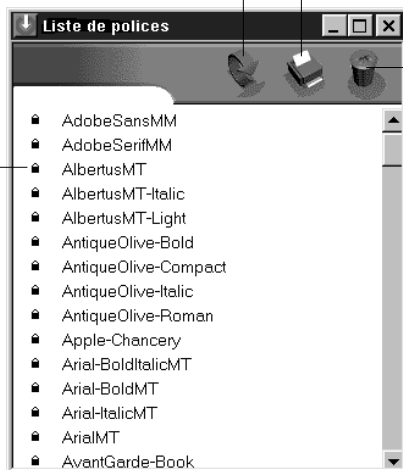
Liste de polices

AdobeSansMM
AdobeSerifMM
AlbertusMT
AlbertusMT-Italic
AlbertusMT-Light
AntiqueOlive-Bold
AntiqueOlive-Compact
AntiqueOlive-Italic
AntiqueOlive-Roman
Apple-Chancery
Arial-BoldItalicMT
Arial-BoldMT
Arial-ItalicMT
ArialMT
AvantGarde-Book